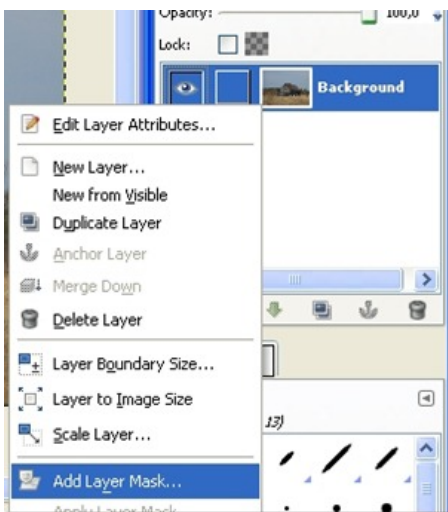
Opacity: 100,0
Lock:
Background
Edit Layer Attributes...
New Layer...
New from Visible
Duplicate Layer
Anchor Layer
Merge Down
Delete Layer
Layer Boundary Size...
Layer to Image Size
Scale Layer...
Add Layer Mask...
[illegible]
13)